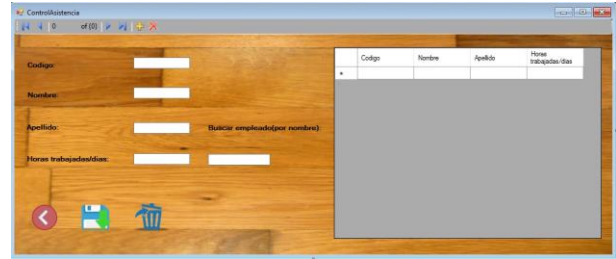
ControlAsistencia

0 of {0}

Codigo:

Nombres:

Apellido:

Buscar empleado(por nombre):

Horas trabajadas/dias:

| | Codigo | Nombre | Apellido | Horas trabajadas/dias |
|---|---|---|---|---|
| * | | | | |